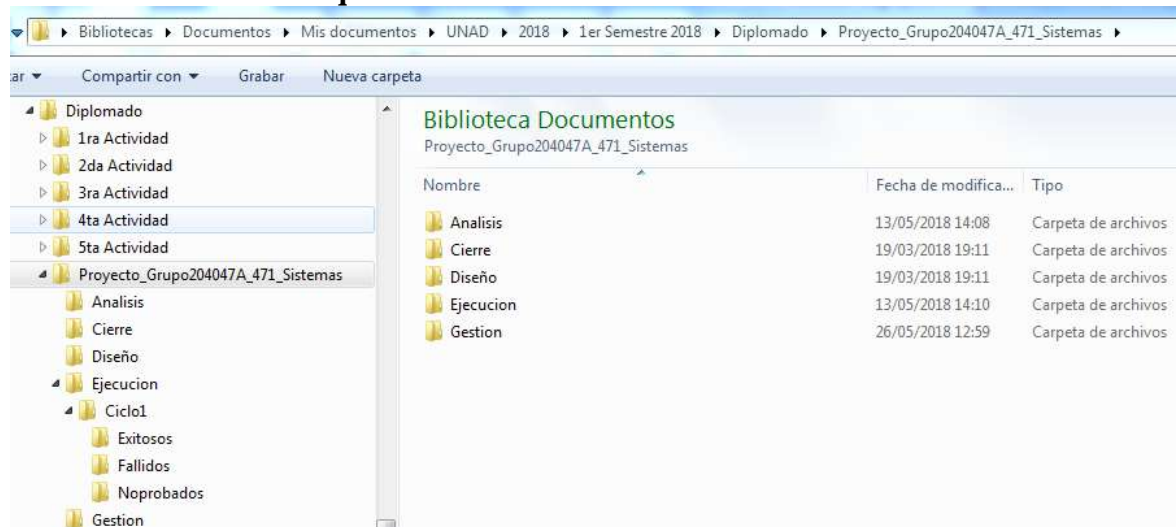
▸ Bibliotecas ▸ Documentos ▸ Mis documentos ▸ UNAD ▸ 2018 ▸ 1er Semestre 2018 ▸ Diplomado ▸ Proyecto_Grupo204047A_471_Sistemas ▸

ar ▾ Compartir con ▾ Grabar Nueva carpeta

Diplomado
1ra Actividad
2da Actividad
3ra Actividad
4ta Actividad
5ta Actividad
Proyecto_Grupo204047A_471_Sistemas
Analisis
Cierre
Diseño
Ejecucion
Ciclo1
Exitosos
Fallidos
Noprobados
Gestion

Biblioteca Documentos
Proyecto_Grupo204047A_471_Sistemas

| Nombre | Fecha de modifica... | Tipo |
|---|---|---|
| Analisis | 13/05/2018 14:08 | Carpeta de archivos |
| Cierre | 19/03/2018 19:11 | Carpeta de archivos |
| Diseño | 19/03/2018 19:11 | Carpeta de archivos |
| Ejecucion | 13/05/2018 14:10 | Carpeta de archivos |
| Gestion | 26/05/2018 12:59 | Carpeta de archivos |